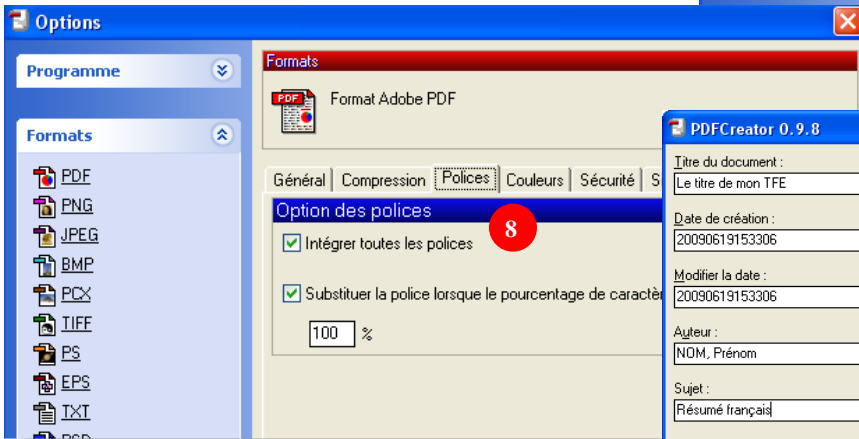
Options

Programme

Formats

PDF
PNG
JPEG
BMP
PCX
TIFF
PS
EPS
TXT
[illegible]

Formats

PDF

Format Adobe PDF

Général | Compression | Polices | Couleurs | Sécurité | S

Option des polices

8

Intégrer toutes les polices

Substituer la police lorsque le pourcentage de caractè

100 %

PDFCreator 0.9.8

Titre du document :
Le titre de mon TFE

Date de création :
20090619153306

Modifier la date :
20090619153306

Auteur :
NOM, Prénom

Sujet :
Résumé français